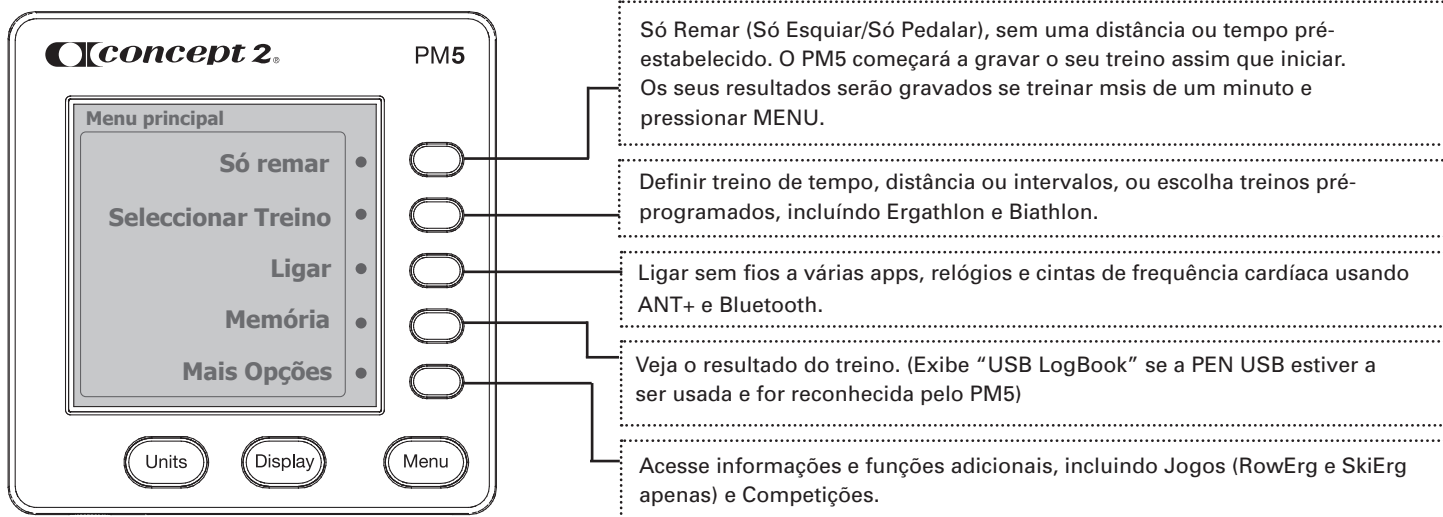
concept 2.

PM5

Menu principal

Só remar

Seleccionar Treino

Ligar

Memória

Mais Opções

Units

Display

Menu

Só Remar (Só Esquiar/Só Pedalar), sem uma distância ou tempo pré-estabelecido. O PM5 começará a gravar o seu treino assim que iniciar. Os seus resultados serão gravados se treinar msis de um minuto e pressionar MENU.

Definir treino de tempo, distância ou intervalos, ou escolha treinos pré-programados, incluíndo Ergathlon e Biathlon.

Ligar sem fios a várias apps, relógios e cintas de frequência cardíaca usando ANT+ e Bluetooth.

Veja o resultado do treino. (Exibe "USB LogBook" se a PEN USB estiver a ser usada e for reconhecida pelo PM5)

Acesse informações e funções adicionais, incluindo Jogos (RowErg e SkiErg apenas) e Competições.